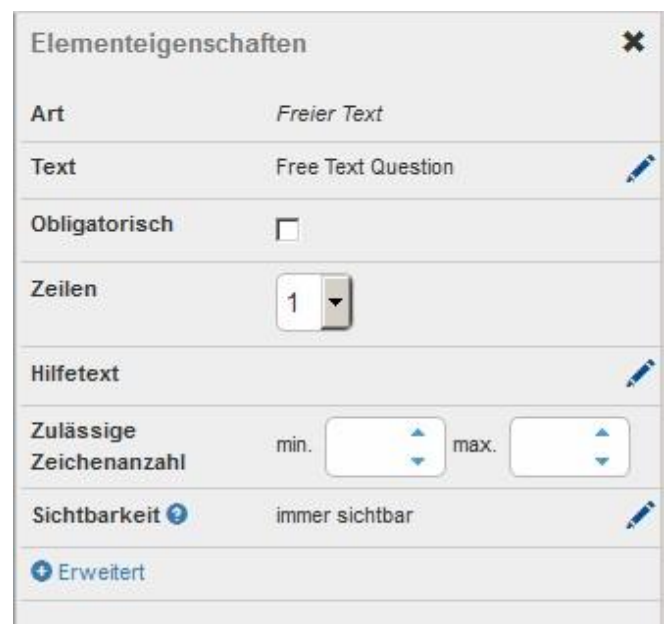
Elementeigenschaften

| Art | Freier Text |
|---|---|
| Text | Free Text Question |
| Obligatorisch | |
| Zeilen | 1 |
| Hilfetext | |
| Zulässige Zeichenanzahl | min. max. |
| Sichtbarkeit | immer sichtbar |

Erweitert